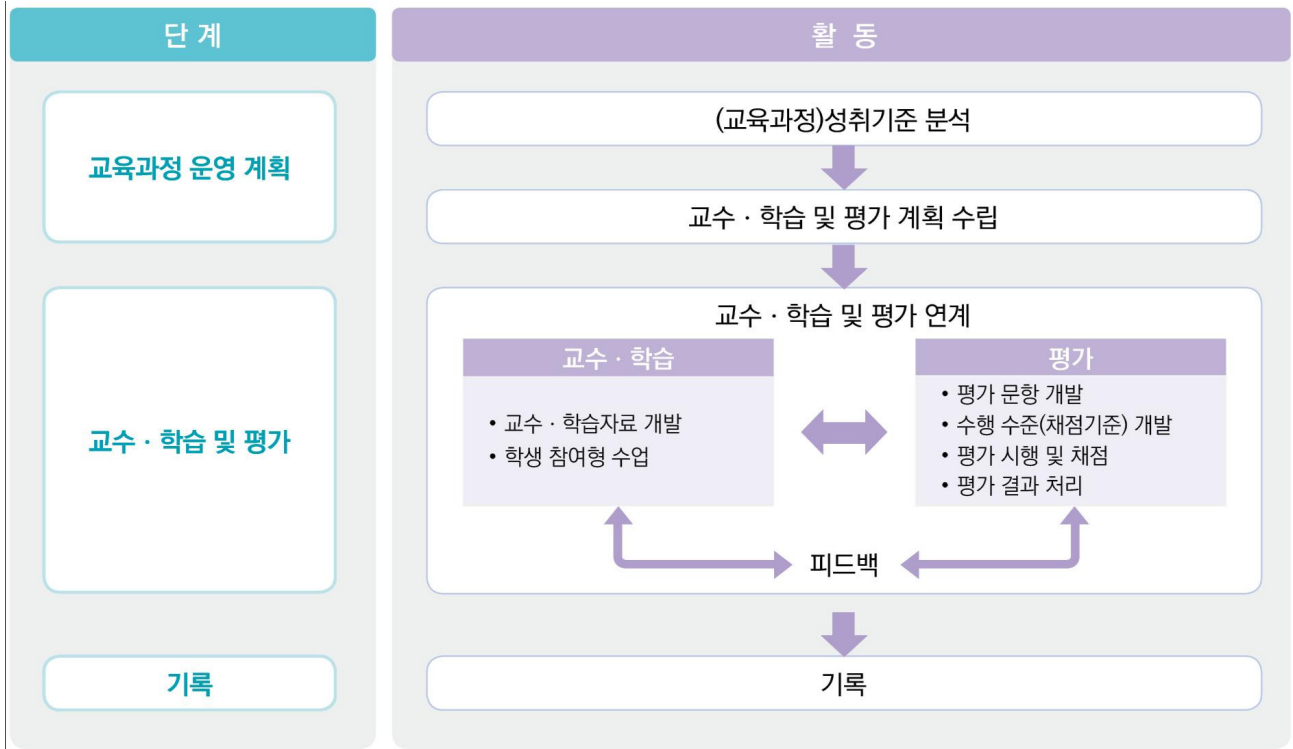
단 계

교육과정 운영 계획

교수 · 학습 및 평가

기록

활 동

(교육과정)성취기준 분석

교수 · 학습 및 평가 계획 수립

교수 · 학습 및 평가 연계

교수 · 학습

• 교수 · 학습자료 개발
• 학생 참여형 수업

평가

• 평가 문항 개발
• 수행 수준(채점기준) 개발
• 평가 시행 및 채점
• 평가 결과 처리

피드백

기록